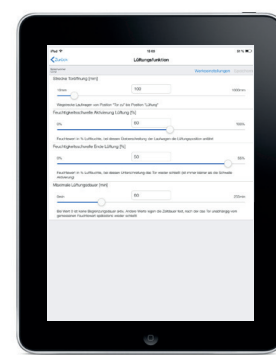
iPad
18:00
31 %
Zurück
Lüftungsfunktion
Werkseinstellungen
Gesamtes Lüftung [mm]
10mm
100
1000mm
Festes Lüftungsweg von Position "Zu" zur Position "Lüftung"
Feuchtigkeitsschwelle Aktivierung Lüftung [%]
0%
80
100%
Feuchtigkeit in % Luftfeuchte, bei dessen Überschreitung der Lüftungsweg die Lüftungsposition anfährt
Feuchtigkeitsschwelle Ende Lüftung [%]
0%
50
99%
Feuchtigkeit in % Luftfeuchte, bei dessen Unterschreitung die Tür wieder schließt
Maximale Lüftungsdauer [min]
0min
30
370min
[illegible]